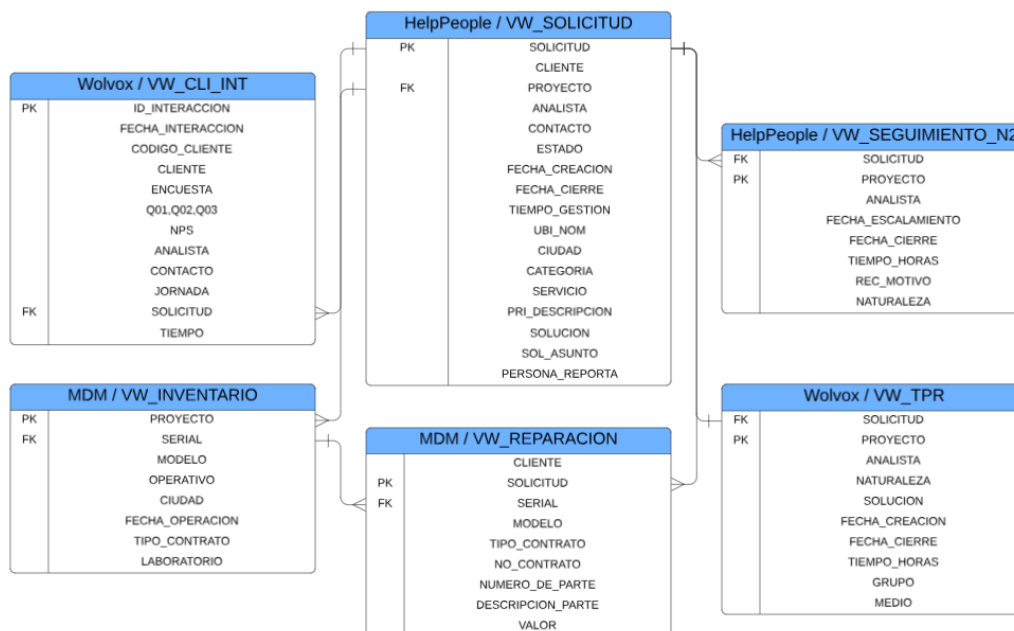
HelpPeople / VW_SOLICITUD

| | |
|---|---|
| PK | SOLICITUD |
| | CLIENTE |
| FK | PROYECTO |
| | ANALISTA |
| | CONTACTO |
| | ESTADO |
| | FECHA_CREACION |
| | FECHA_CIERRE |
| | TIEMPO_GESTION |
| | UBI_NOM |
| | CIUDAD |
| | CATEGORIA |
| | SERVICIO |
| | PRI_DESCRIPCION |
| | SOLUCION |
| | SOL_ASUNTO |
| | PERSONA_REPORTA |

Wolvox / VW_CLI_INT

| | |
|---|---|
| PK | ID_INTERACCION |
| | FECHA_INTERACCION |
| | CODIGO_CLIENTE |
| | CLIENTE |
| | ENCUESTA |
| | Q01,Q02,Q03 |
| | NPS |
| | ANALISTA |
| | CONTACTO |
| | JORNADA |
| FK | SOLICITUD |
| | TIEMPO |

HelpPeople / VW_SEGUIMIENTO_N2

| | |
|---|---|
| FK | SOLICITUD |
| PK | PROYECTO |
| | ANALISTA |
| | FECHA_ESCALAMIENTO |
| | FECHA_CIERRE |
| | TIEMPO_HORAS |
| | REC_MOTIVO |
| | NATURALEZA |

MDM / VW_INVENTARIO

| | |
|---|---|
| PK | PROYECTO |
| FK | SERIAL |
| | MODELO |
| | OPERATIVO |
| | CIUDAD |
| | FECHA_OPERACION |
| | TIPO_CONTRATO |
| | LABORATORIO |

MDM / VW_REPARACION

| | |
|---|---|
| | CLIENTE |
| PK | SOLICITUD |
| FK | SERIAL |
| | MODELO |
| | TIPO_CONTRATO |
| | NO_CONTRATO |
| | NUMERO_DE_PARTE |
| | DESCRIPCION_PARTE |
| | VALOR |

Wolvox / VW_TPR

| | |
|---|---|
| FK | SOLICITUD |
| PK | PROYECTO |
| | ANALISTA |
| | NATURALEZA |
| | SOLUCION |
| | FECHA_CREACION |
| | FECHA_CIERRE |
| | TIEMPO_HORAS |
| | GRUPO |
| | MEDIO |